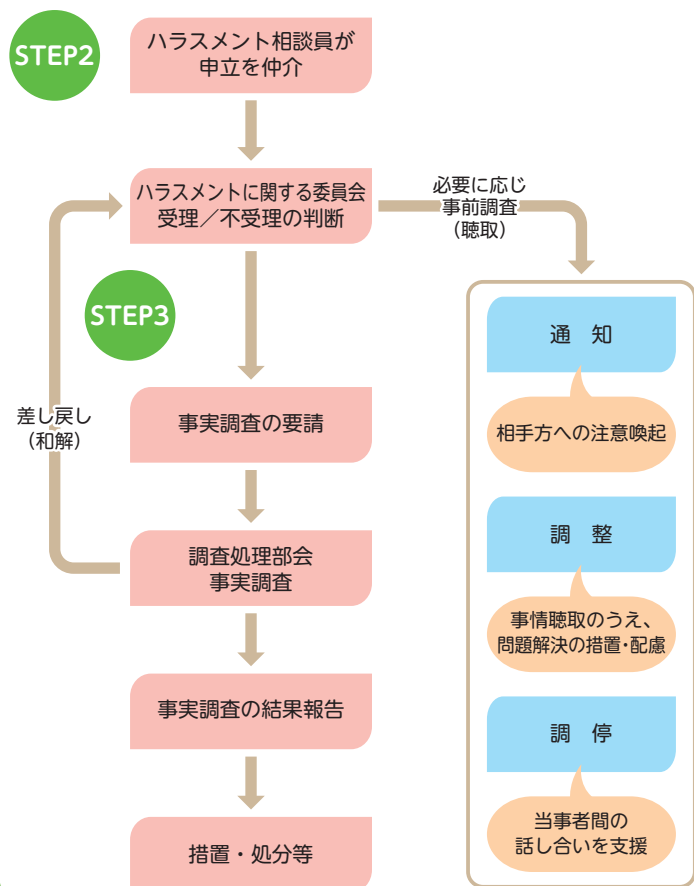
STEP2

ハラスメント相談員が申立を仲介

ハラスメントに関する委員会受理／不受理の判断

必要に応じ事前調査（聴取）

STEP3

差し戻し（和解）

事実調査の要請

調査処理部会事実調査

事実調査の結果報告

措置・処分等

通　知

相手方への注意喚起

調　整

事情聴取のうえ、問題解決の措置・配慮

調　停

当事者間の話し合いを支援